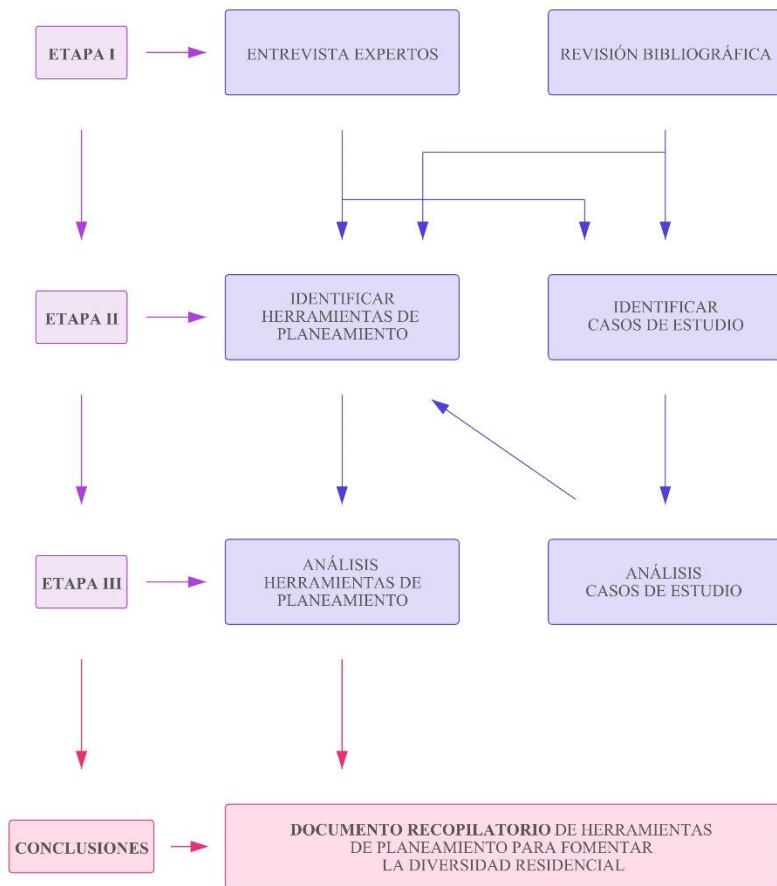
ETAPA I

ENTREVISTA EXPERTOS

REVISIÓN BIBLIOGRÁFICA

ETAPA II

IDENTIFICAR HERRAMIENTAS DE PLANEAMIENTO

IDENTIFICAR CASOS DE ESTUDIO

ETAPA III

ANÁLISIS HERRAMIENTAS DE PLANEAMIENTO

ANÁLISIS CASOS DE ESTUDIO

CONCLUSIONES

DOCUMENTO RECOPILATORIO DE HERRAMIENTAS DE PLANEAMIENTO PARA FOMENTAR LA DIVERSIDAD RESIDENCIAL